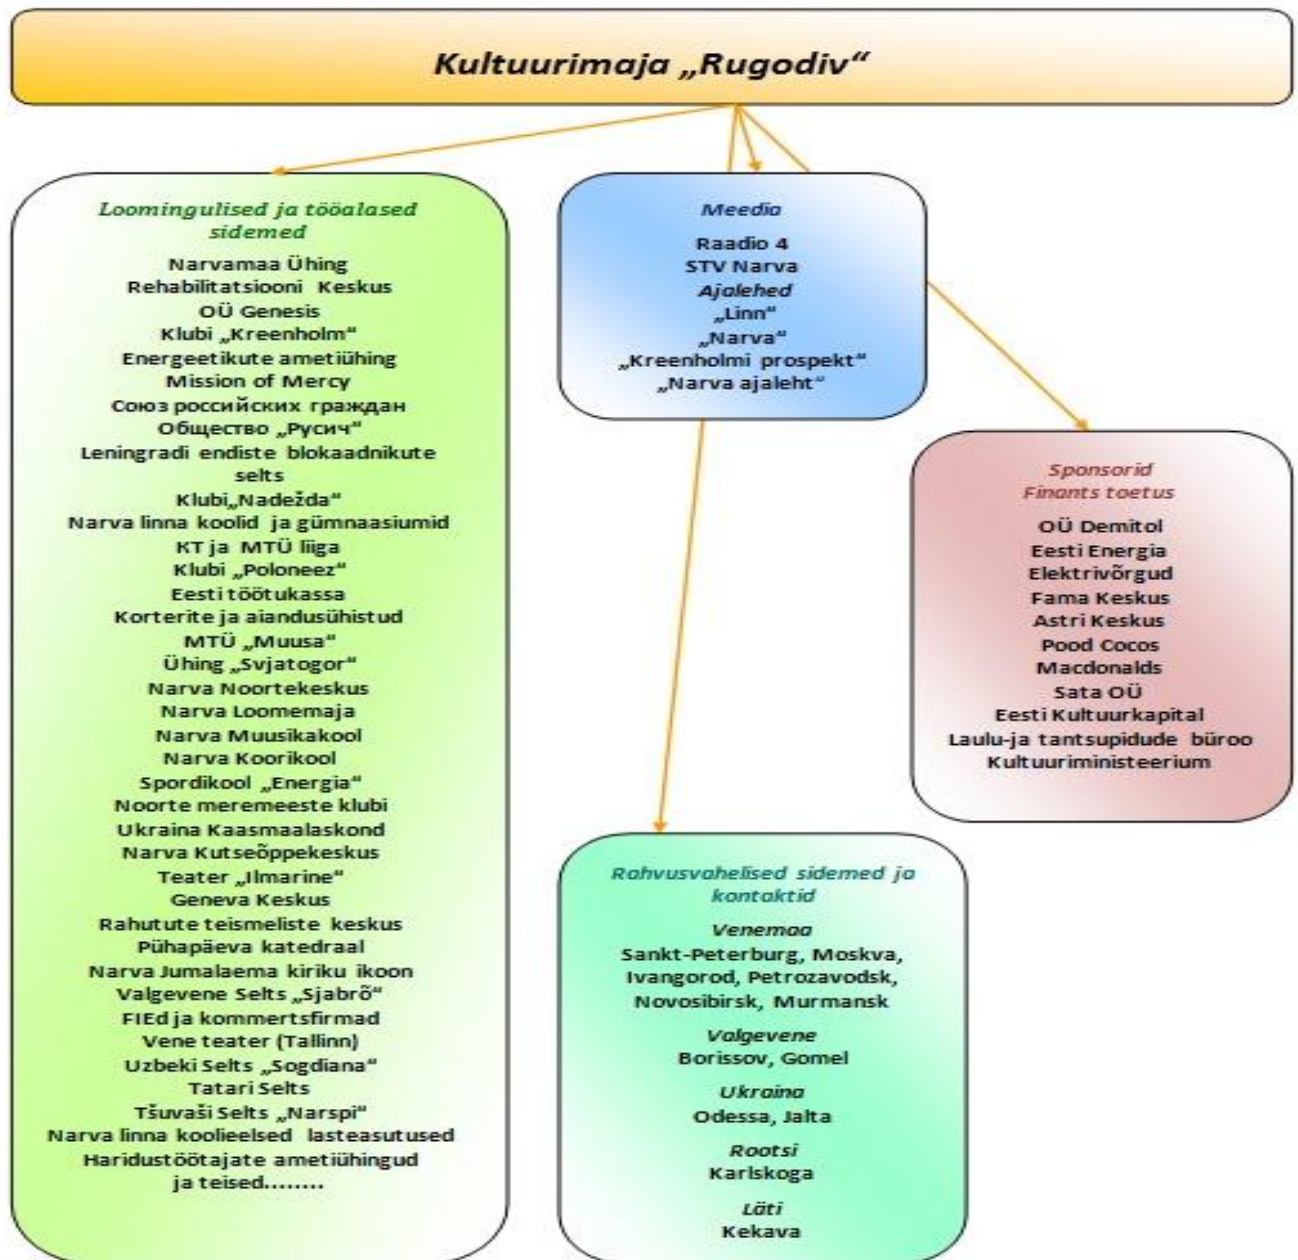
Kultuurimaja „Rugodiv“

Loomingulised ja tööalased sidemed

Narvamaa Ühing
Rehabilitatsiooni Keskus
OÜ Genesis
Klubi „Kreenholm“
Energeetikute ametiühing
Mission of Mercy
Союз российских граждан
Общество „Русич“
Leningradi endiste blokaadnikute selts
Klubi„Nadežda“
Narva linna koolid ja gümnaasiumid
KT ja MTÜ liiga
Klubi „Poloneez“
Eesti töötukassa
Korterite ja aiandusühistud
MTÜ „Muusa“
Ühing „Svjatogor“
Narva Noortekeskus
Narva Loomemaja
Narva Muusikakool
Narva Koorikool
Spordikool „Energia“
Noorte meremeeste klubi
Ukraina Kaasmaalaskond
Narva Kutseõppekeskus
Teater „Ilmarine“
Geneva Keskus
Rahutute teismeliste keskus
Pühapäeva katedraal
Narva Jumalaema kiriku ikoon
Valgevene Selts „Sjabrõ“
FIEd ja kommertsfirmad
Vene teater (Tallinn)
Uzbeki Selts „Sogdiana“
Tatari Selts
Tšuvaši Selts „Narspi“
Narva linna koolieelsed lasteasutused
Haridustöötajate ametiühingud
ja teised........

Meedia
Raadio 4
STV Narva
Ajalehed
„Linn“
„Narva“
„Kreenholmi prospekt“
„Narva ajaleht“

Sponsorid
Finants toetus
OÜ Demitol
Eesti Energia
Elektrivõrgud
Fama Keskus
Astri Keskus
Pood Cocos
Macdonalds
Sata OÜ
Eesti Kultuurkapital
Laulu-ja tantsupidude büroo
Kultuuriministeerium

Rahvusvahelised sidemed ja kontaktid
Venemaa
Sankt-Peterburg, Moskva, Ivangorod, Petrozavodsk, Novosibirsk, Murmansk
Valgevene
Borissov, Gomel
Ukraina
Odessa, Jalta
Rootsi
Karlskoga
Läti
Kekava